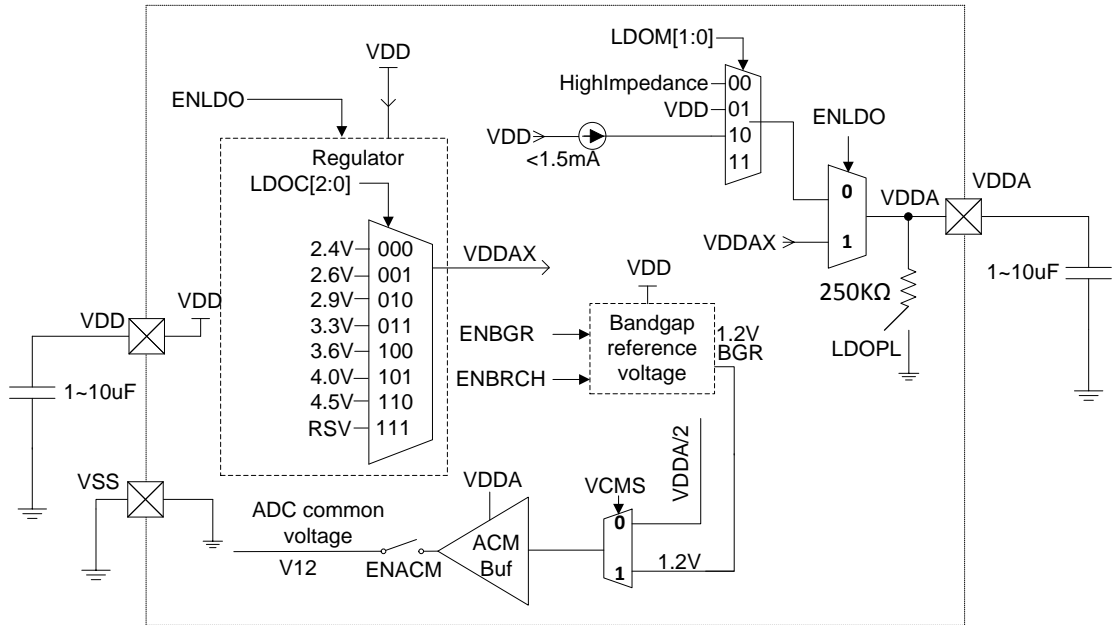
LDOM[1:0]
VDD
HighImpedance 00
VDD 01
10
11
ENLDO
VDD
<1.5mA
ENLDO
Regulator
LDOC[2:0]
0
VDDA
VDDA
1
VDDAX
2.4V 000
2.6V 001
2.9V 010
3.3V 011
3.6V 100
4.0V 101
4.5V 110
RSV 111
VDDAX
VDD
1~10uF
250KΩ
VDD
VDD
ENBGR
Bandgap reference voltage
1.2V BGR
ENBRCH
LDOPL
1~10uF
VSS
VDDA
VCMS
VDDA/2
ADC common voltage
0
ACM Buf
V12
ENACM
1
1.2V